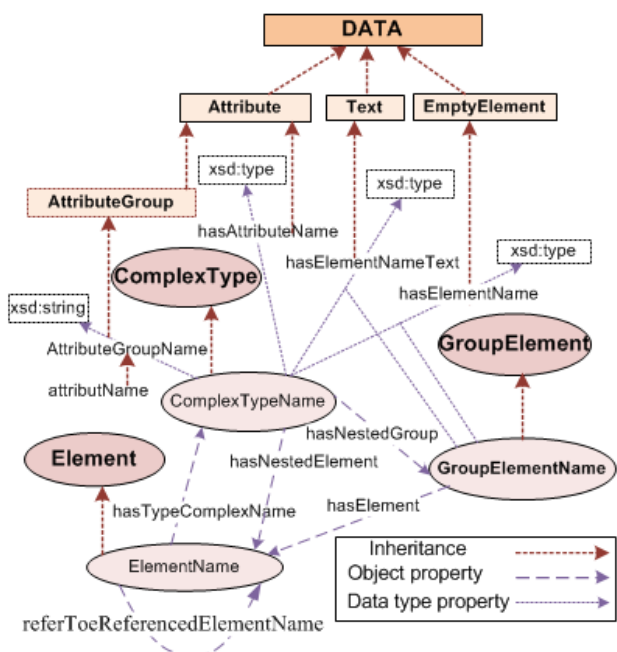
DATA

Attribute

Text

EmptyElement

AttributeGroup

xsd:type

xsd:type

xsd:type

hasAttributeName

hasElementNameText

hasElementName

ComplexType

xsd:string

GroupElement

AttributeGroupName

attributName

ComplexTypeName

hasNestedGroup

Element

hasNestedElement

GroupElementName

hasTypeComplexName

hasElement

ElementName

Inheritance

Object property

Data type property

referToeReferencedElementName